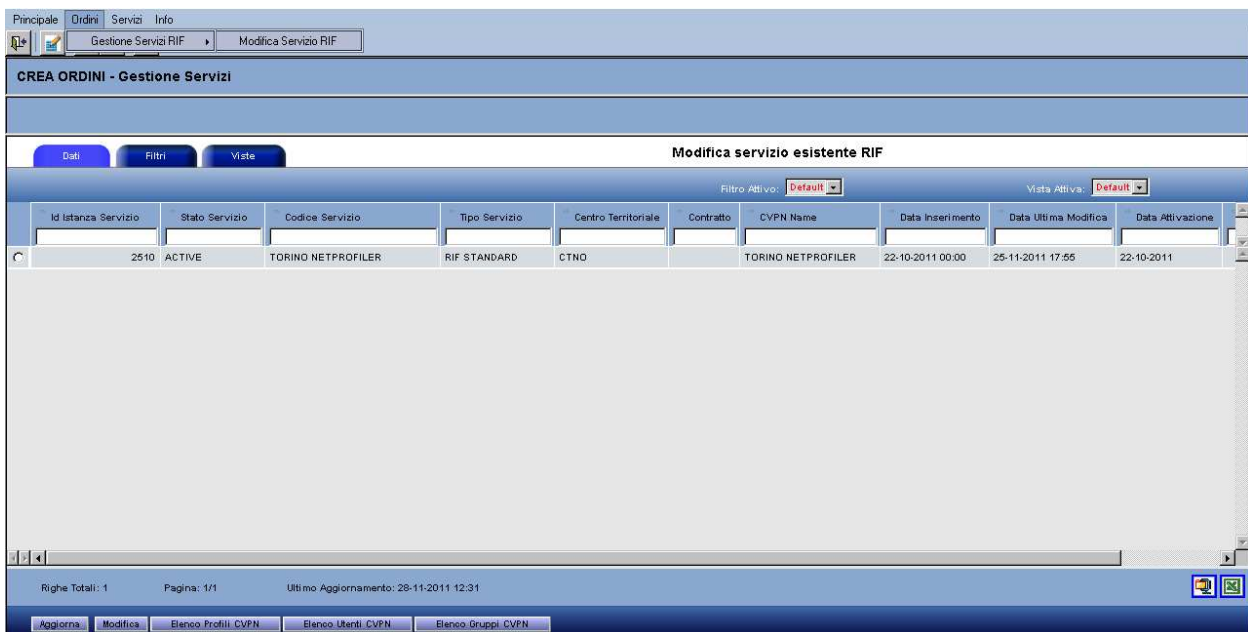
Principale Ordini Servizi Info

Gestione Servizi RIF Modifica Servizio RIF

CREA ORDINI - Gestione Servizi

Dati Filtri Viste

Modifica servizio esistente RIF

Filtro Attivo: Default Vista Attiva: Default

| Id Istanza Servizio | Stato Servizio | Codice Servizio | Tipo Servizio | Centro Territoriale | Contratto | CVPN Name | Data Inserimento | Data Ultima Modifica | Data Attivazione |
|---|---|---|---|---|---|---|---|---|---|
| 2510 | ACTIVE | TORINO NETPROFILER | RIF STANDARD | CTNO | | TORINO NETPROFILER | 22-10-2011 00:00 | 25-11-2011 17:55 | 22-10-2011 |

Righe Totali: 1 Pagina: 1/1 Ultimo Aggiornamento: 28-11-2011 12:31

Aggiorna Modifica Elenco Profili CVPN Elenco Utenti CVPN Elenco Gruppi CVPN